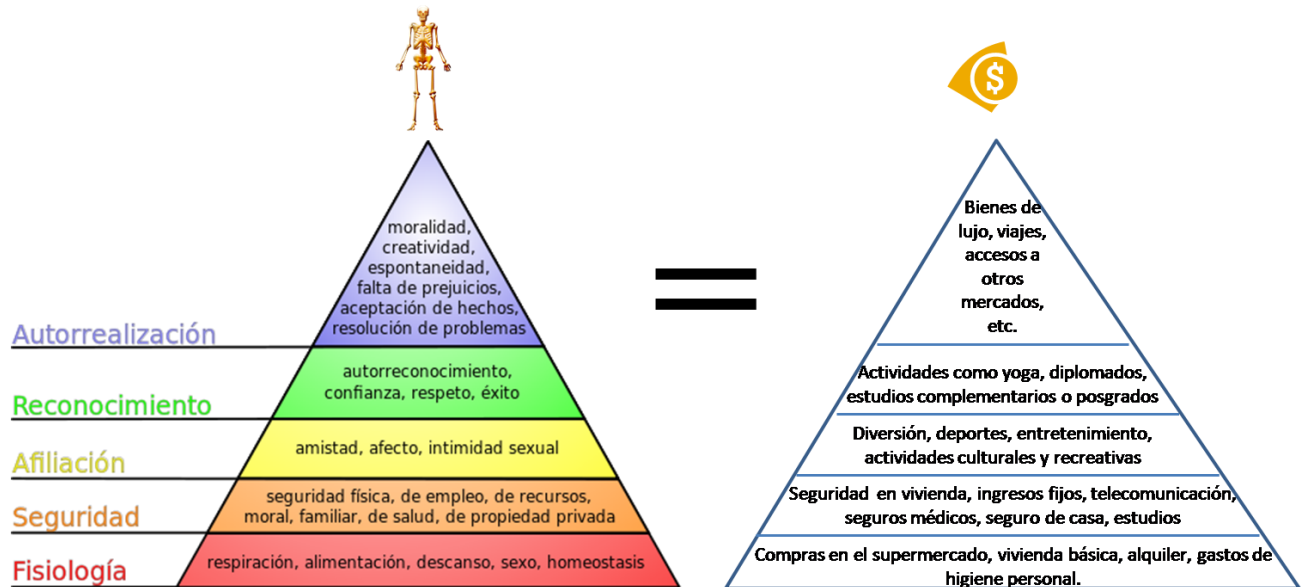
moralidad, creatividad, espontaneidad, falta de prejuicios, aceptación de hechos, resolución de problemas

Autorrealización

autorreconocimiento, confianza, respeto, éxito

Reconocimiento

amistad, afecto, intimidad sexual

Afiliación

seguridad física, de empleo, de recursos, moral, familiar, de salud, de propiedad privada

Seguridad

respiración, alimentación, descanso, sexo, homeostasis

Fisiología

=

Bienes de lujo, viajes, accesos a otros mercados, etc.

Actividades como yoga, diplomados, estudios complementarios o posgrados

Diversión, deportes, entretenimiento, actividades culturales y recreativas

Seguridad en vivienda, ingresos fijos, telecomunicación, seguros médicos, seguro de casa, estudios

Compras en el supermercado, vivienda básica, alquiler, gastos de higiene personal.